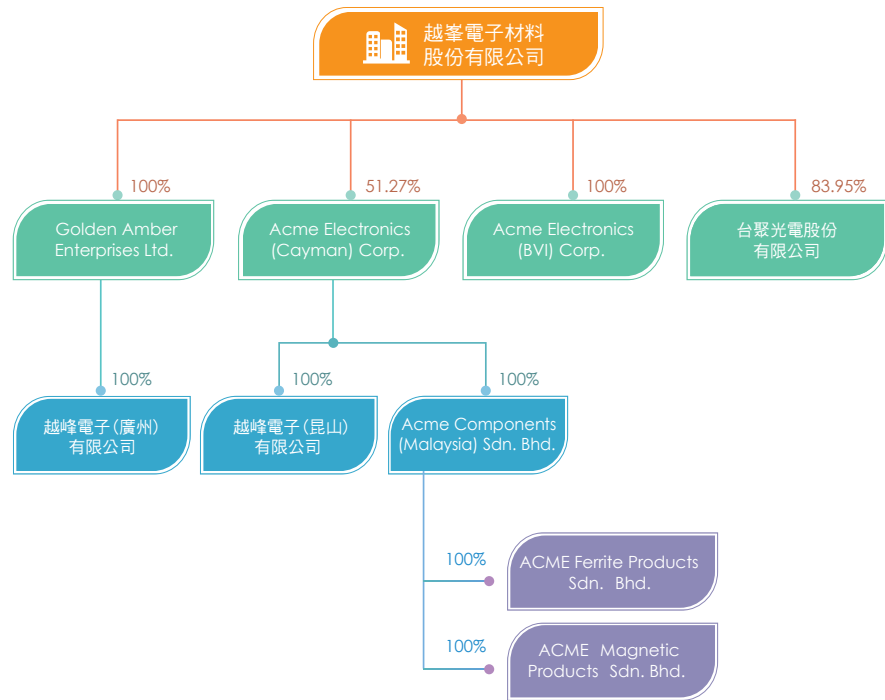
越峯電子材料股份有限公司

100%

Golden Amber Enterprises Ltd.

51.27%

Acme Electronics (Cayman) Corp.

100%

Acme Electronics (BVI) Corp.

83.95%

台聚光電股份有限公司

100%

越峰電子(廣州)有限公司

100%

越峰電子(昆山)有限公司

100%

Acme Components (Malaysia) Sdn. Bhd.

100%

ACME Ferrite Products Sdn. Bhd.

100%

ACME Magnetic Products Sdn. Bhd.